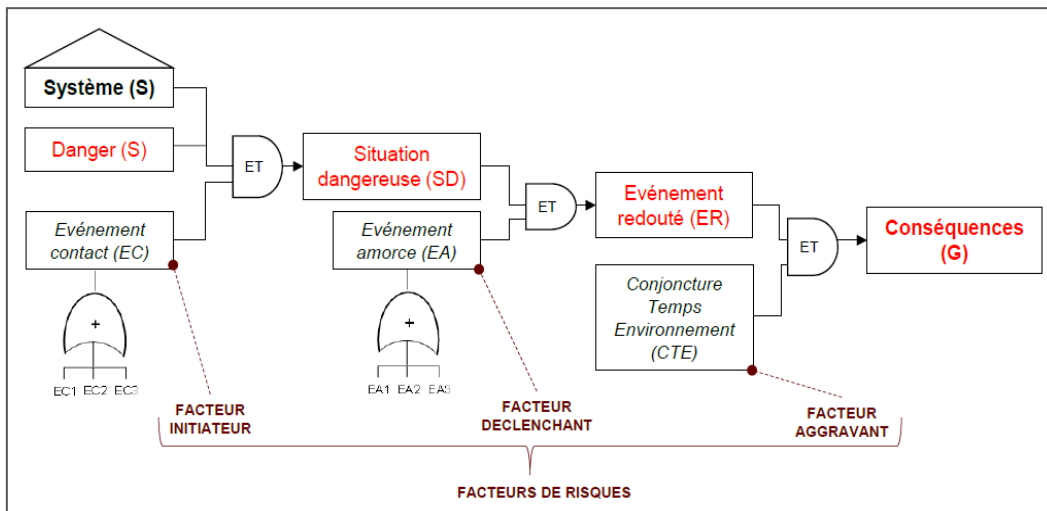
Système (S)

Danger (S)

Evénement contact (EC)

ET

Situation dangereuse (SD)

Evénement amorce (EA)

ET

Evénement redouté (ER)

Conjoncture Temps Environnement (CTE)

ET

Conséquences (G)

+

EC1 EC2 EC3

+

EA1 EA2 EA3

FACTEUR INITIATEUR

FACTEUR DECLENCHANT

FACTEUR AGGRAVANT

FACTEURS DE RISQUES